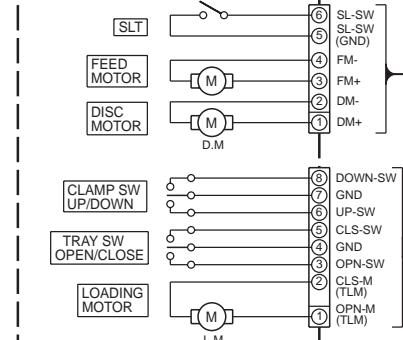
SLT
FEED MOTOR
M
DISC MOTOR
M
D.M
6 SL-SW
5 SL-SW (GND)
4 FM-
3 FM+
2 DM-
1 DM+
CLAMP SW UP/DOWN
TRAY SW OPEN/CLOSE
LOADING MOTOR
M
L.M
8 DOWN-SW
7 GND
6 UP-SW
5 CLS-SW
4 GND
3 OPN-SW
2 CLS-M (TLM)
1 OPN-M (TLM)